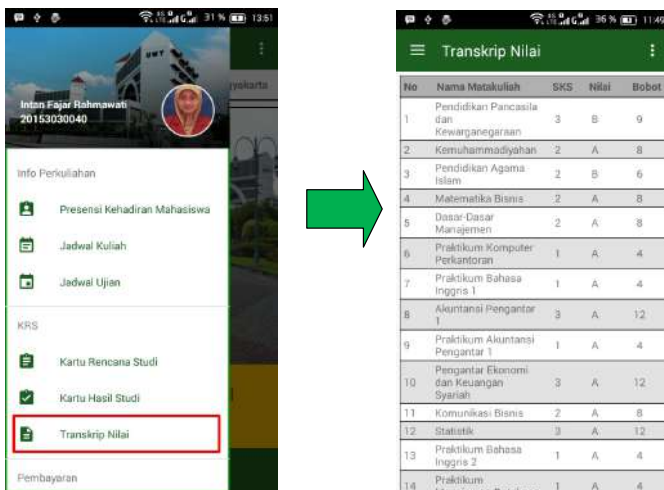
31% 13:51

UMY

yakarta

Intan Fajar Rahmawati
20153030040

Info Perkuliahan

Presensi Kehadiran Mahasiswa

Jadwal Kuliah

Jadwal Ujian

KRS

Kartu Rencana Studi

Kartu Hasil Studi

Transkrip Nilai

Pembayaran

36% 11:49

Transkrip Nilai

| No | Nama Matakuliah | SKS | Nilai | Bobot |
|---|---|---|---|---|
| 1 | Pendidikan Pancasila dan Kewarganegaraan | 3 | B | 9 |
| 2 | Kemuhammadiyahan | 2 | A | 8 |
| 3 | Pendidikan Agama Islam | 2 | B | 6 |
| 4 | Matematika Bisnis | 2 | A | 8 |
| 5 | Dasar-Dasar Manajemen | 2 | A | 8 |
| 6 | Praktikum Komputer Perkantoran | 1 | A | 4 |
| 7 | Praktikum Bahasa Inggris 1 | 1 | A | 4 |
| 8 | Akuntansi Pengantar 1 | 3 | A | 12 |
| 9 | Praktikum Akuntansi Pengantar 1 | 1 | A | 4 |
| 10 | Pengantar Ekonomi dan Keuangan Syariah | 3 | A | 12 |
| 11 | Komunikasi Bisnis | 2 | A | 8 |
| 12 | Statistik | 3 | A | 12 |
| 13 | Praktikum Bahasa Inggris 2 | 1 | A | 4 |
| 14 | Praktikum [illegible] | 1 | A | 4 |